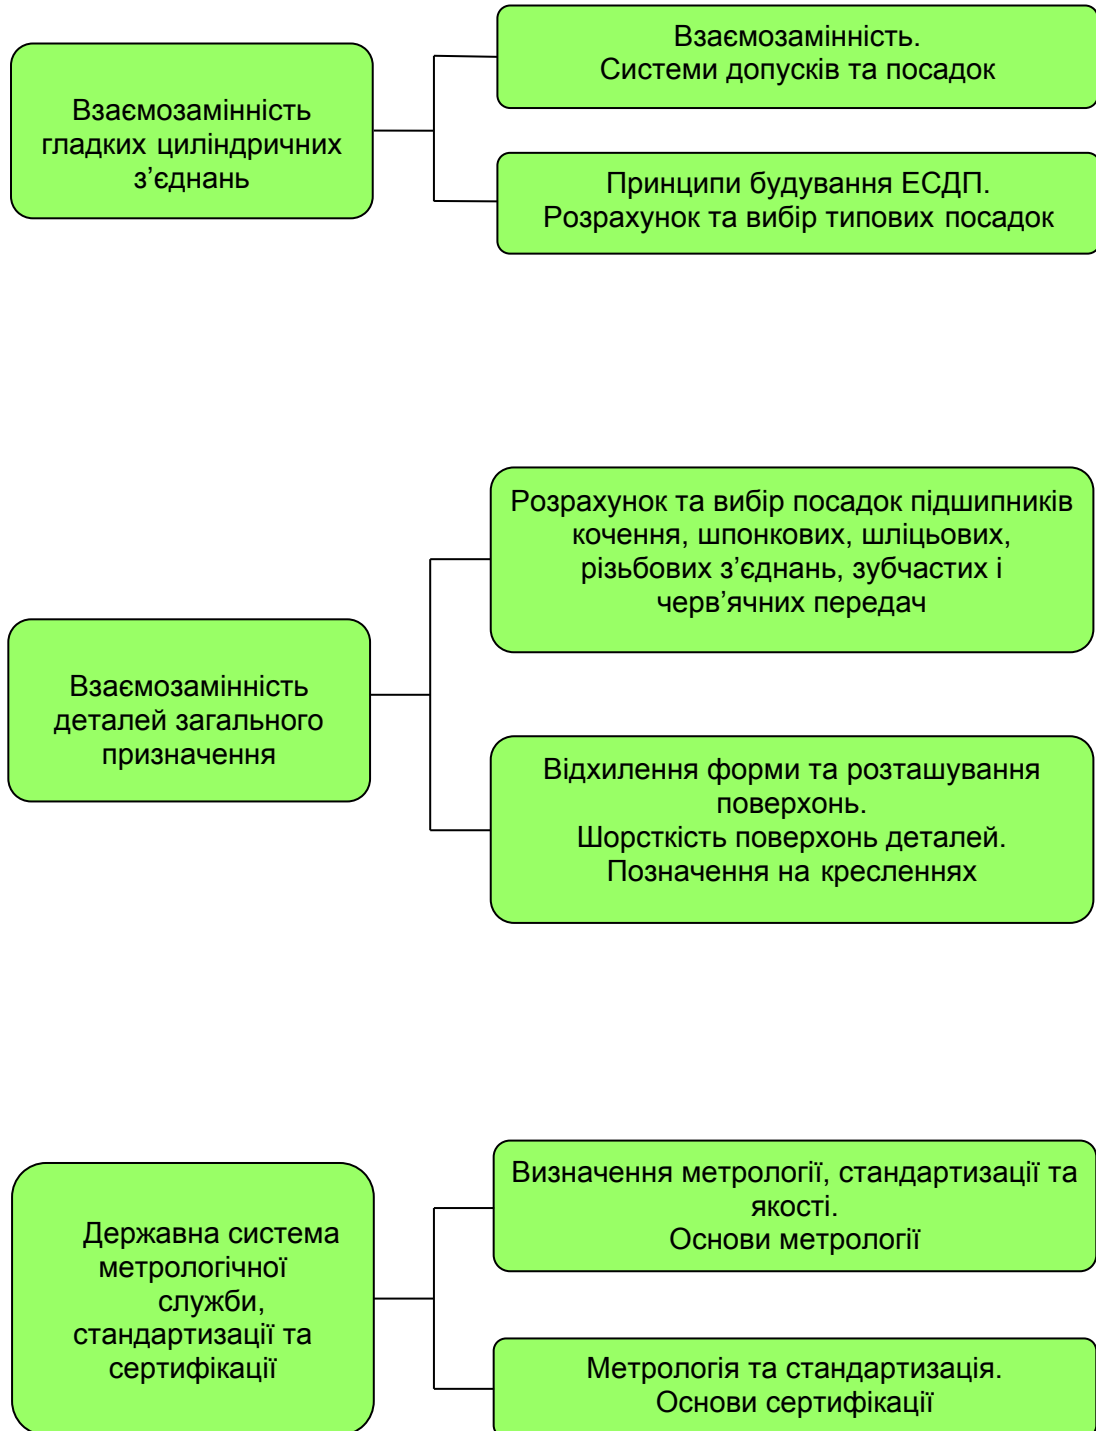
Взаємозамінність гладких циліндричних з’єднань

Взаємозамінність.
Системи допусків та посадок

Принципи будування ЕСДП.
Розрахунок та вибір типових посадок

Взаємозамінність деталей загального призначення

Розрахунок та вибір посадок підшипників кочення, шпонкових, шліцьових, різьбових з’єднань, зубчастих і черв’ячних передач

Відхилення форми та розташування поверхонь.
Шорсткість поверхонь деталей.
Позначення на кресленнях

Державна система метрологічної служби, стандартизації та сертифікації

Визначення метрології, стандартизації та якості.
Основи метрології

Метрологія та стандартизація.
Основи сертифікації